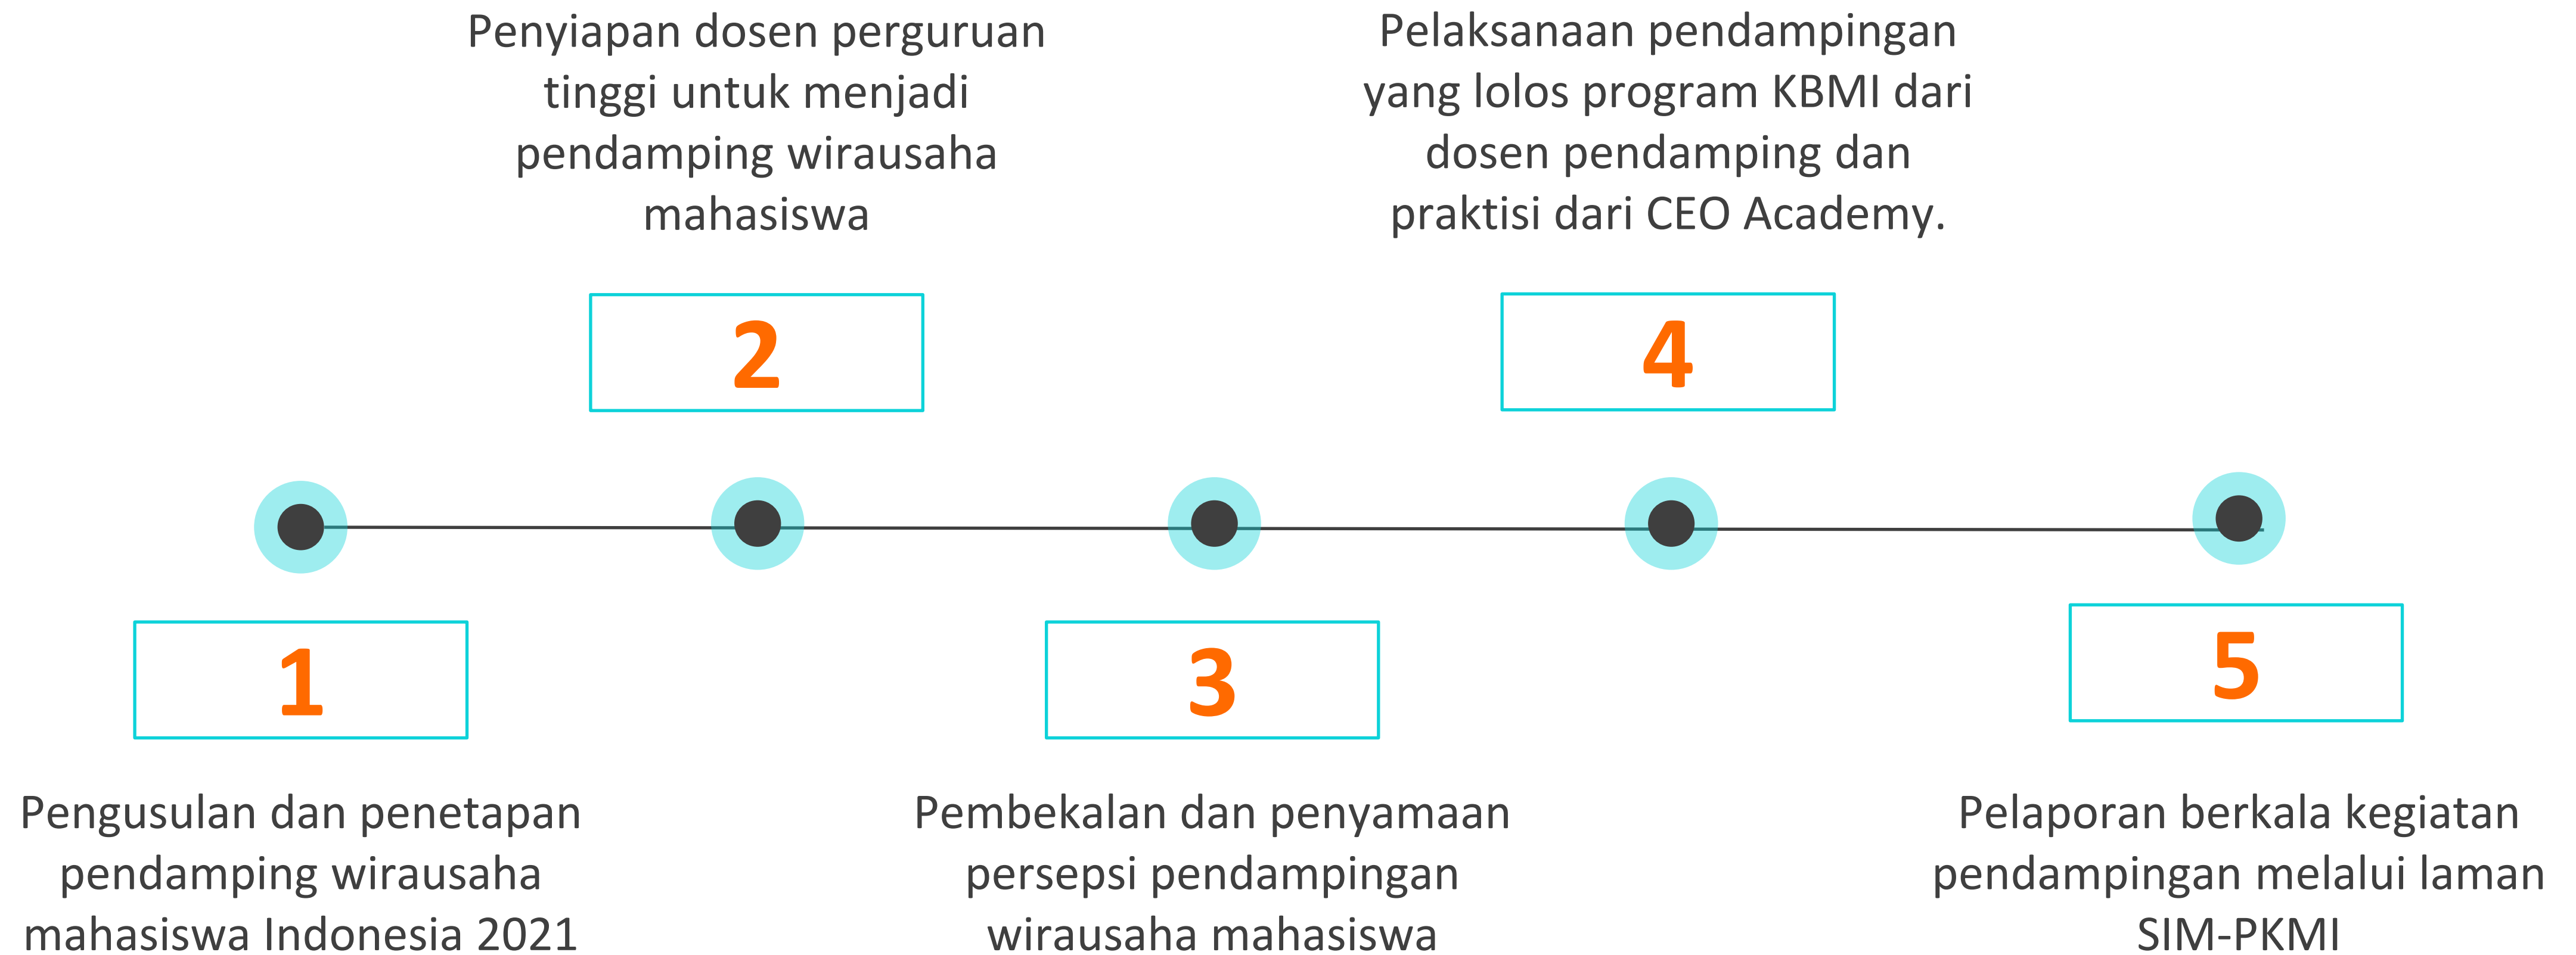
Penyiapan dosen perguruan tinggi untuk menjadi pendamping wirausaha mahasiswa

2

Pelaksanaan pendampingan yang lolos program KBMI dari dosen pendamping dan praktisi dari CEO Academy.

4

1

Pengusulan dan penetapan pendamping wirausaha mahasiswa Indonesia 2021

3

Pembekalan dan penyamaan persepsi pendampingan wirausaha mahasiswa

5

Pelaporan berkala kegiatan pendampingan melalui laman SIM-PKMI